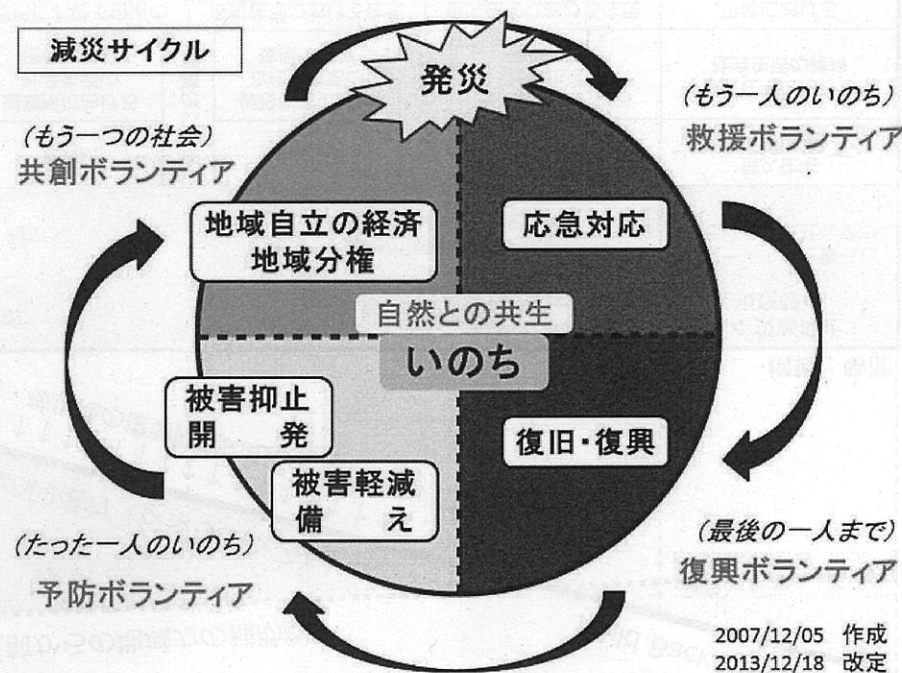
減災サイクル

発災

(もう一人のいのち)
救援ボランティア

(もう一つの社会)
共創ボランティア

地域自立の経済
地域分権

応急対応

自然との共生

いのち

被害抑止
開　発

復旧・復興

被害軽減
備　え

(たった一人のいのち)
予防ボランティア

(最後の一人まで)
復興ボランティア

2007/12/05　作成
2013/12/18　改定